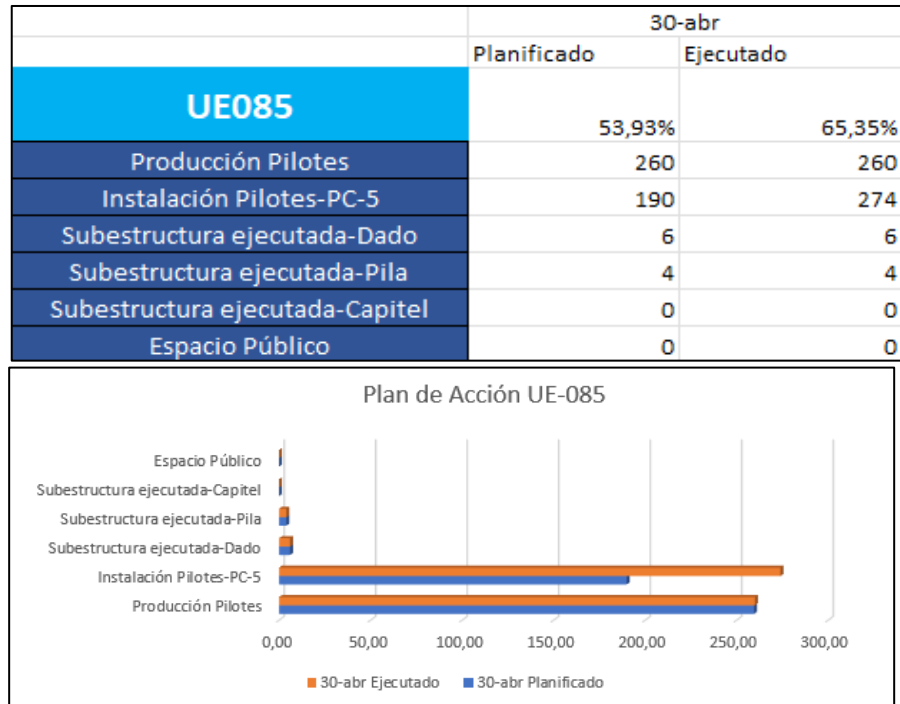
| | 30-abr | |
|---|---|---|
| | Planificado | Ejecutado |
| UE085 | 53,93% | 65,35% |
| Producción Pilotes | 260 | 260 |
| Instalación Pilotes-PC-5 | 190 | 274 |
| Subestructura ejecutada-Dado | 6 | 6 |
| Subestructura ejecutada-Pila | 4 | 4 |
| Subestructura ejecutada-Capitel | 0 | 0 |
| Espacio Público | 0 | 0 |

Plan de Acción UE-085

Espacio Público
Subestructura ejecutada-Capitel
Subestructura ejecutada-Pila
Subestructura ejecutada-Dado
Instalación Pilotes-PC-5
Producción Pilotes

0,00 50,00 100,00 150,00 200,00 250,00 300,00

30-abr Ejecutado 30-abr Planificado